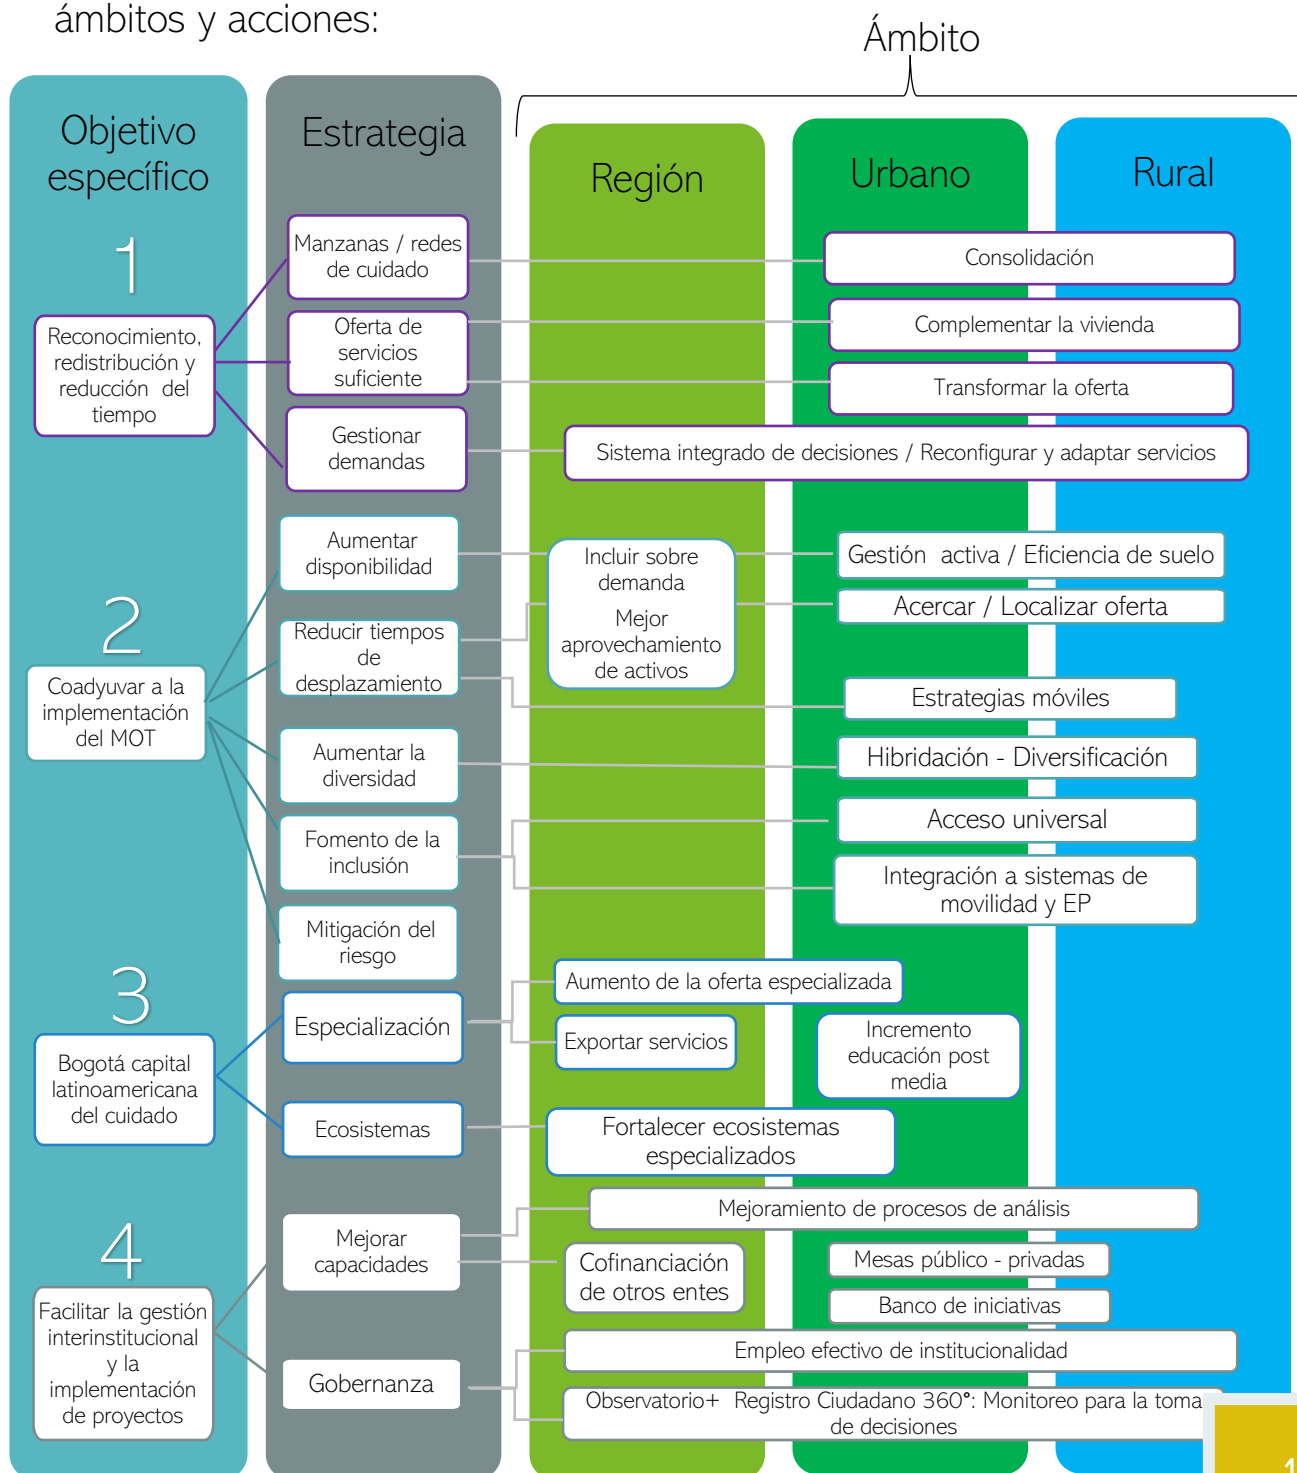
ámbitos y acciones:

Ámbito

Objetivo específico

Estrategia

Región

Urbano

Rural

1

Reconocimiento, redistribución y reducción del tiempo

Manzanas / redes de cuidado

Oferta de servicios suficiente

Gestionar demandas

Consolidación

Complementar la vivienda

Transformar la oferta

Sistema integrado de decisiones / Reconfigurar y adaptar servicios

2

Coadyuvar a la implementación del MOT

Aumentar disponibilidad

Reducir tiempos de desplazamiento

Aumentar la diversidad

Fomento de la inclusión

Mitigación del riesgo

Incluir sobre demanda

Mejor aprovechamiento de activos

Gestión activa / Eficiencia de suelo

Acercar / Localizar oferta

Estrategias móviles

Hibridación - Diversificación

Acceso universal

Integración a sistemas de movilidad y EP

3

Bogotá capital latinoamericana del cuidado

Especialización

Ecosistemas

Aumento de la oferta especializada

Exportar servicios

Incremento educación post media

Fortalecer ecosistemas especializados

4

Facilitar la gestión interinstitucional y la implementación de proyectos

Mejorar capacidades

Gobernanza

Mejoramiento de procesos de análisis

Cofinanciación de otros entes

Mesas público - privadas

Banco de iniciativas

Empleo efectivo de institucionalidad

Observatorio+ Registro Ciudadano 360°: Monitoreo para la toma de decisiones